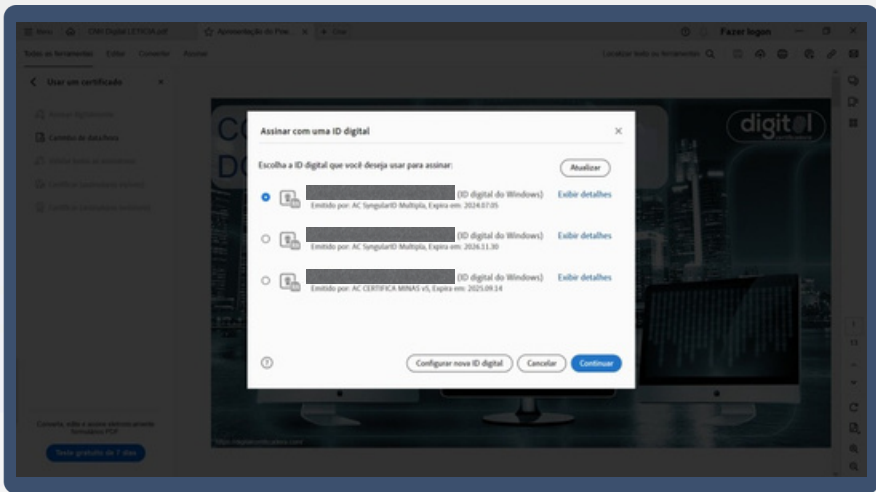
Menu | CNH Digital LETICIA.pdf | Apresentação do Prod... | Criar | Fazer logon

Todas as ferramentas | Editar | Converter | Assinar

Localizar texto ou ferramentas

Usar um certificado

Assinar digitalmente
Carimbo de data/hora
Validar todas as assinaturas
Certificar (assinatura visível)
Certificar (assinatura invisível)

Converta, edite e assine eletronicamente formulários PDF
Teste gratuito de 7 dias

CO
DO

digit@l

Assinar com uma ID digital

Escolha a ID digital que você deseja usar para assinar:

Atualizar

(ID digital do Windows) Exibir detalhes
Emitido por: AC SyngularID Multipla, Expira em: 2024.07.05

(ID digital do Windows) Exibir detalhes
Emitido por: AC SyngularID Multipla, Expira em: 2026.11.30

(ID digital do Windows) Exibir detalhes
Emitido por: AC CERTIFICA MINAS v5, Expira em: 2025.09.14

Configurar nova ID digital | Cancelar | Continuar

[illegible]